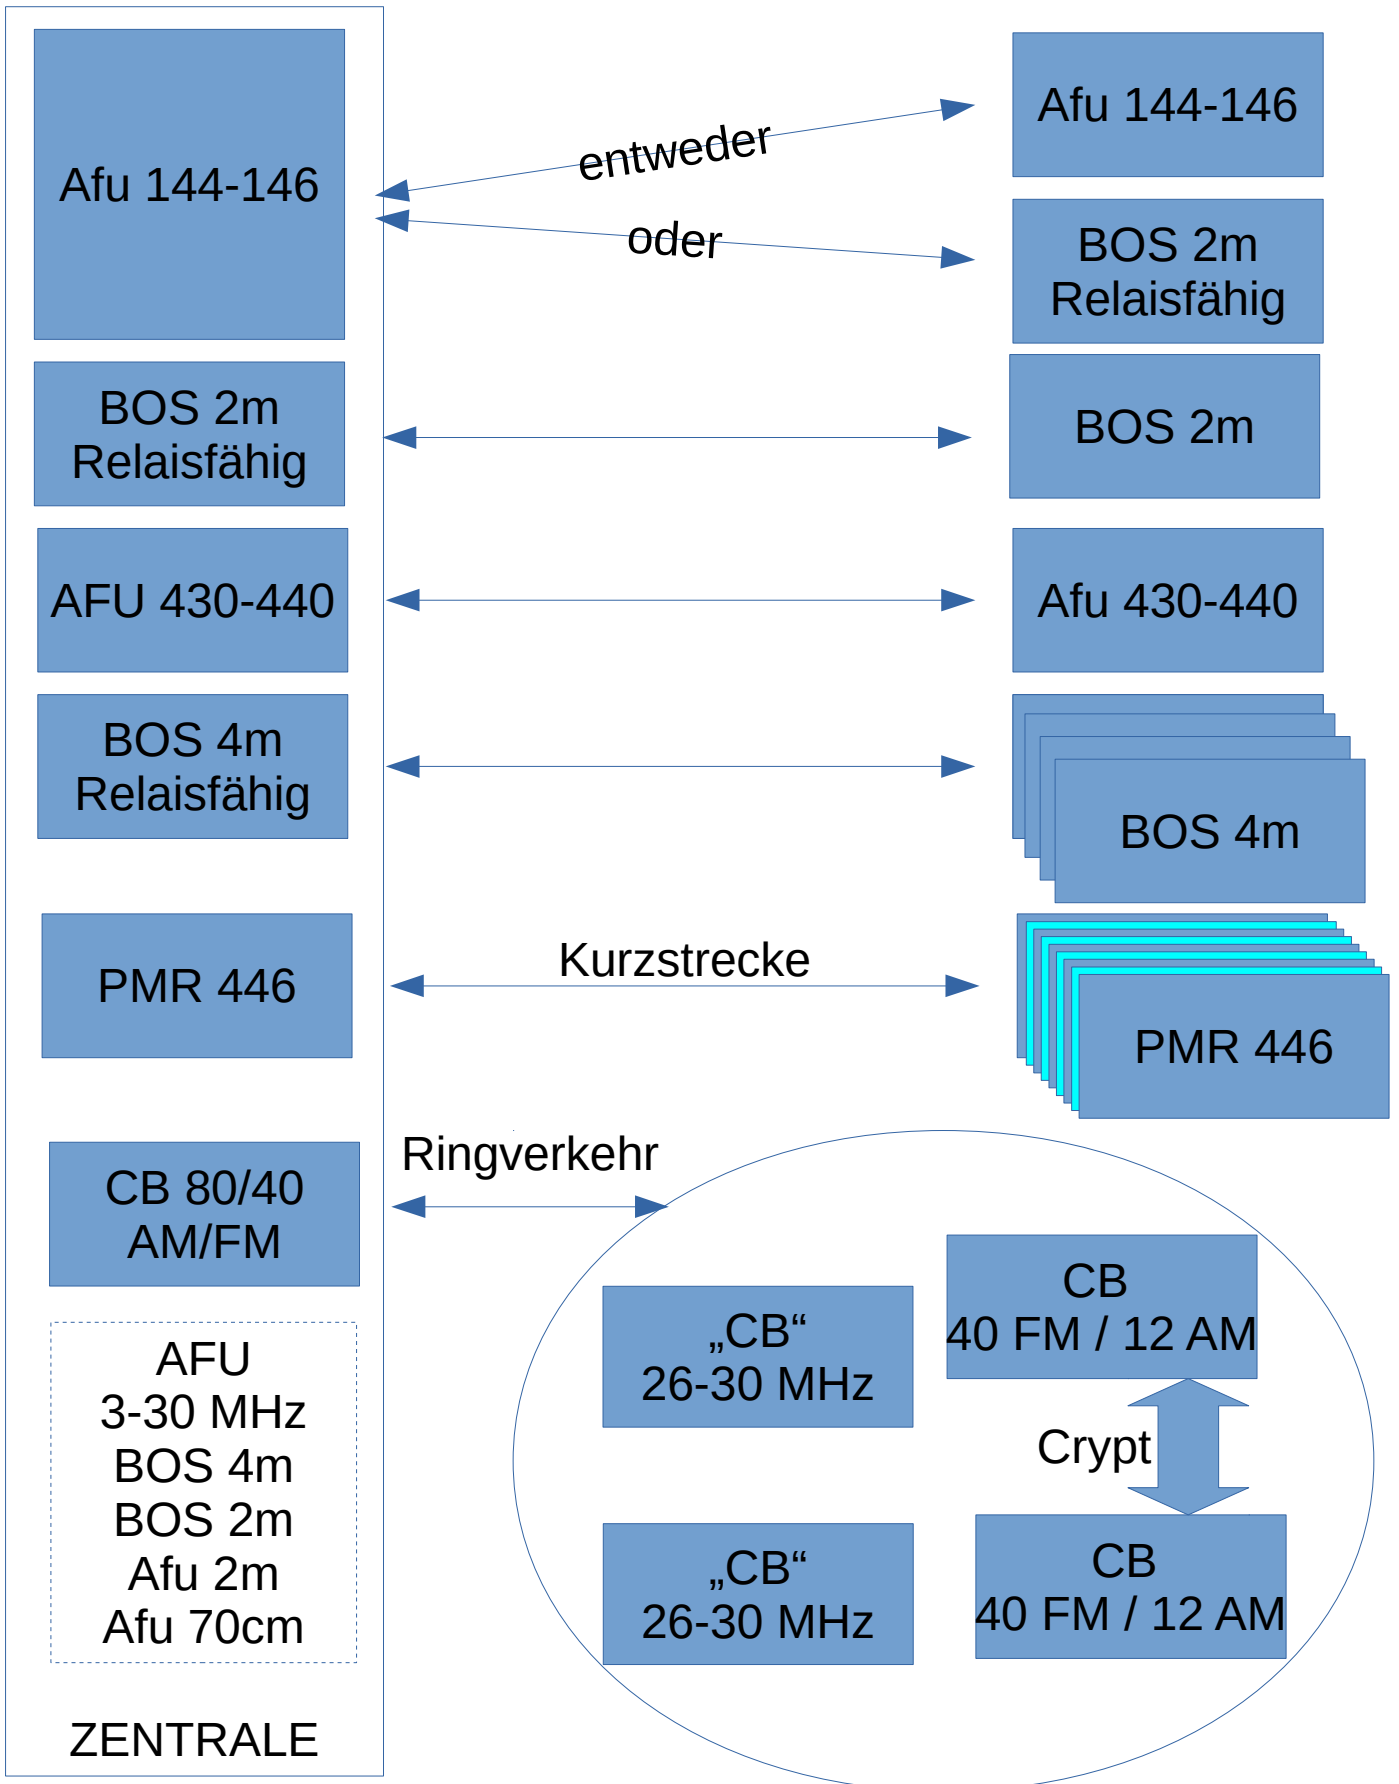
Afu 144-146

entweder

oder

Afu 144-146

BOS 2m Relaisfähig

BOS 2m Relaisfähig

BOS 2m

AFU 430-440

Afu 430-440

BOS 4m Relaisfähig

BOS 4m

PMR 446

Kurzstrecke

PMR 446

CB 80/40 AM/FM

Ringverkehr

AFU
3-30 MHz
BOS 4m
BOS 2m
Afu 2m
Afu 70cm

ZENTRALE

„CB“
26-30 MHz

CB
40 FM / 12 AM

Crypt

„CB“
26-30 MHz

CB
40 FM / 12 AM